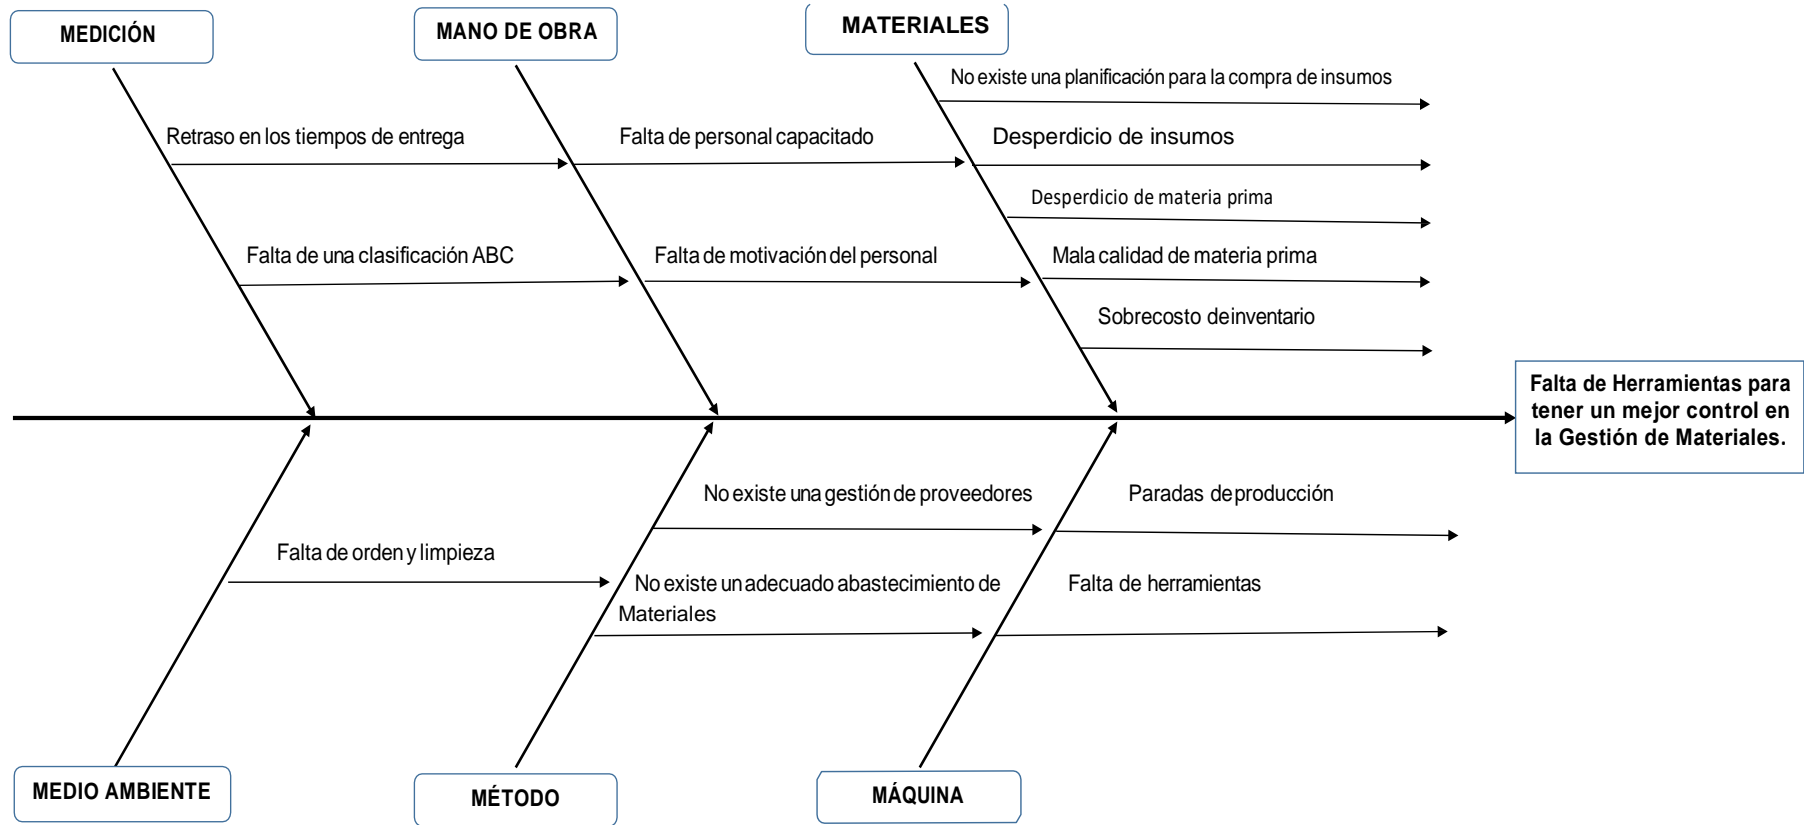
MEDICIÓN

MANO DE OBRA

MATERIALES

Retraso en los tiempos de entrega

Falta de una clasificación ABC

Falta de personal capacitado

Falta de motivación del personal

No existe una planificación para la compra de insumos

Desperdicio de insumos

Desperdicio de materia prima

Mala calidad de materia prima

Sobrecosto deinventario

Falta de Herramientas para tener un mejor control en la Gestión de Materiales.

Falta de orden y limpieza

No existe una gestión de proveedores

No existe un adecuado abastecimiento de Materiales

Paradas deproducción

Falta de herramientas

MEDIO AMBIENTE

MÉTODO

MÁQUINA